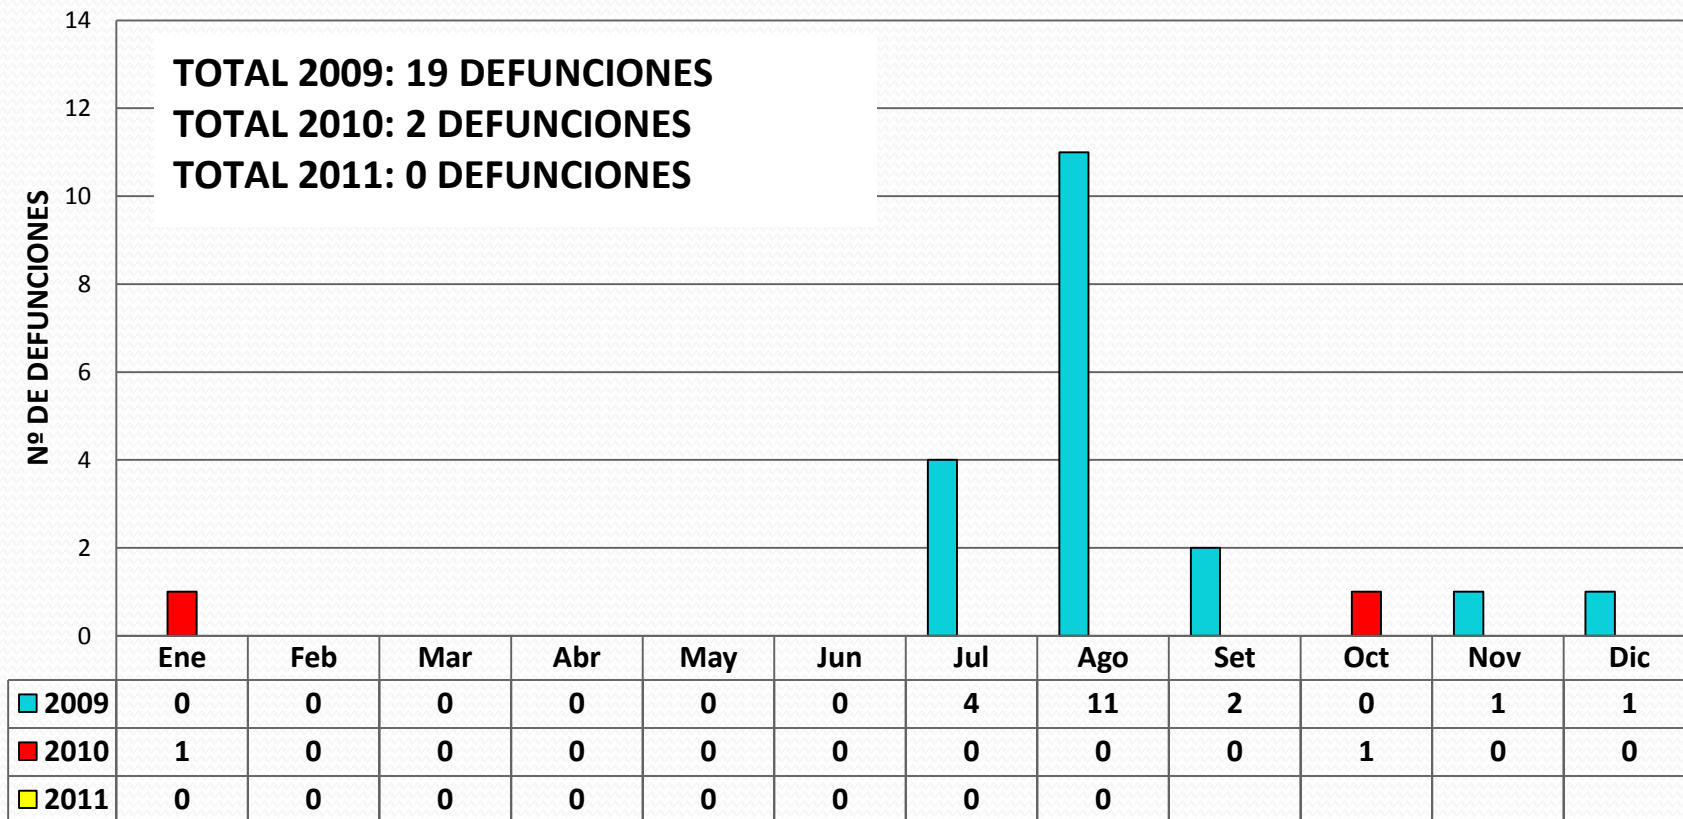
TOTAL 2009: 19 DEFUNCIONES
TOTAL 2010: 2 DEFUNCIONES
TOTAL 2011: 0 DEFUNCIONES

Nº DE DEFUNCIONES

14
12
10
8
6
4
2
0

| | Ene | Feb | Mar | Abr | May | Jun | Jul | Ago | Set | Oct | Nov | Dic |
|---|---|---|---|---|---|---|---|---|---|---|---|---|
| 2009 | 0 | 0 | 0 | 0 | 0 | 0 | 4 | 11 | 2 | 0 | 1 | 1 |
| 2010 | 1 | 0 | 0 | 0 | 0 | 0 | 0 | 0 | 0 | 1 | 0 | 0 |
| 2011 | 0 | 0 | 0 | 0 | 0 | 0 | 0 | 0 | | | | |